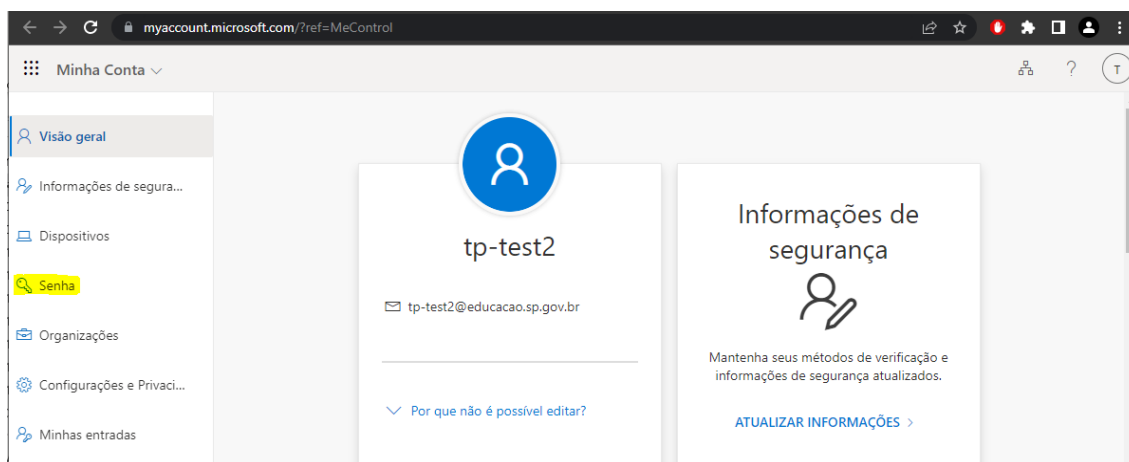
myaccount.microsoft.com/?ref=MeControl

Minha Conta

T

Visão geral
Informações de segura...
Dispositivos
Senha
Organizações
Configurações e Privaci...
Minhas entradas

tp-test2

tp-test2@educacao.sp.gov.br

Por que não é possível editar?

Informações de segurança

Mantenha seus métodos de verificação e informações de segurança atualizados.

ATUALIZAR INFORMAÇÕES ›